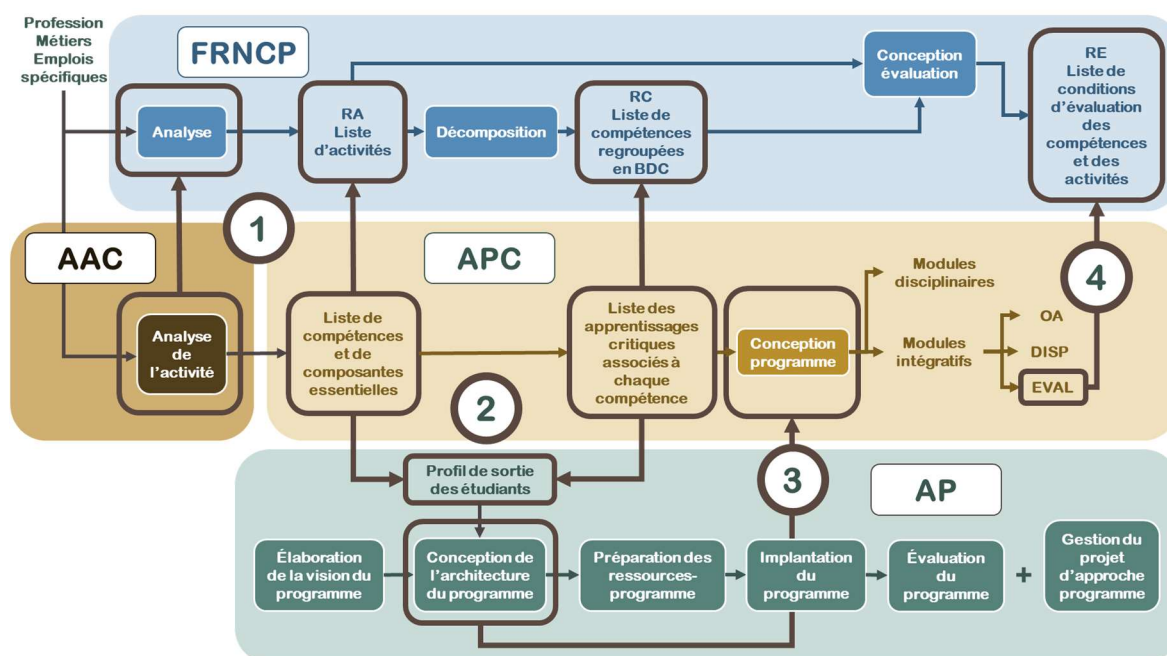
Profession
Métiers
Emplois
spécifiques

FRNCP

Analyse

RA
Liste d'activités

Décomposition

RC
Liste de compétences regroupées en BDC

Conception évaluation

RE
Liste de conditions d'évaluation des compétences et des activités

1

AAC

APC

Analyse de l'activité

Liste de compétences et de composantes essentielles

Liste des apprentissages critiques associés à chaque compétence

Conception programme

Modules disciplinaires

Modules intégratifs

4

OA

DISP

EVAL

2

Profil de sortie des étudiants

3

AP

Élaboration de la vision du programme

Conception de l'architecture du programme

Préparation des ressources-programme

Implantation du programme

Évaluation du programme

+

Gestion du projet d'approche programme